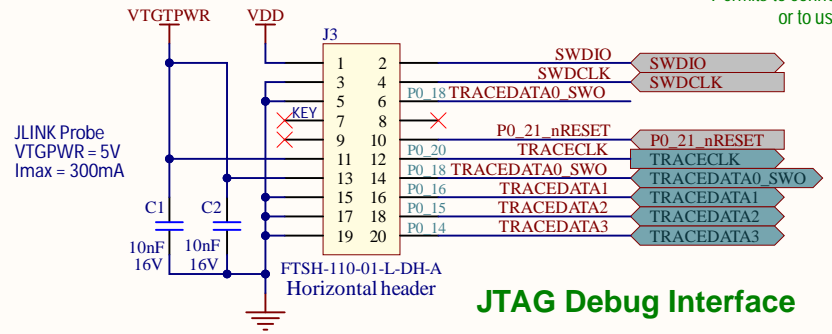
or to us

VTGTPWR

VDD

J3

| 1 | 2 |
|---|---|
| 3 | 4 |
| 5 | 6 |
| 7 | 8 |
| 9 | 10 |
| 11 | 12 |
| 13 | 14 |
| 15 | 16 |
| 17 | 18 |
| 19 | 20 |

KEY

SWDIO
SWDCLK
P0_18 TRACEDATA0_SWO
P0_21_nRESET
P0_20 TRACECLK
P0_18 TRACEDATA0_SWO
P0_16 TRACEDATA1
P0_15 TRACEDATA2
P0_14 TRACEDATA3

SWDIO
SWDCLK
P0_21_nRESET
TRACECLK
TRACEDATA0_SWO
TRACEDATA1
TRACEDATA2
TRACEDATA3

JLINK Probe
VTGPWR = 5V
Imax = 300mA

C1
10nF
16V

C2
10nF
16V

FTSH-110-01-L-DH-A
Horizontal header

JTAG Debug Interface